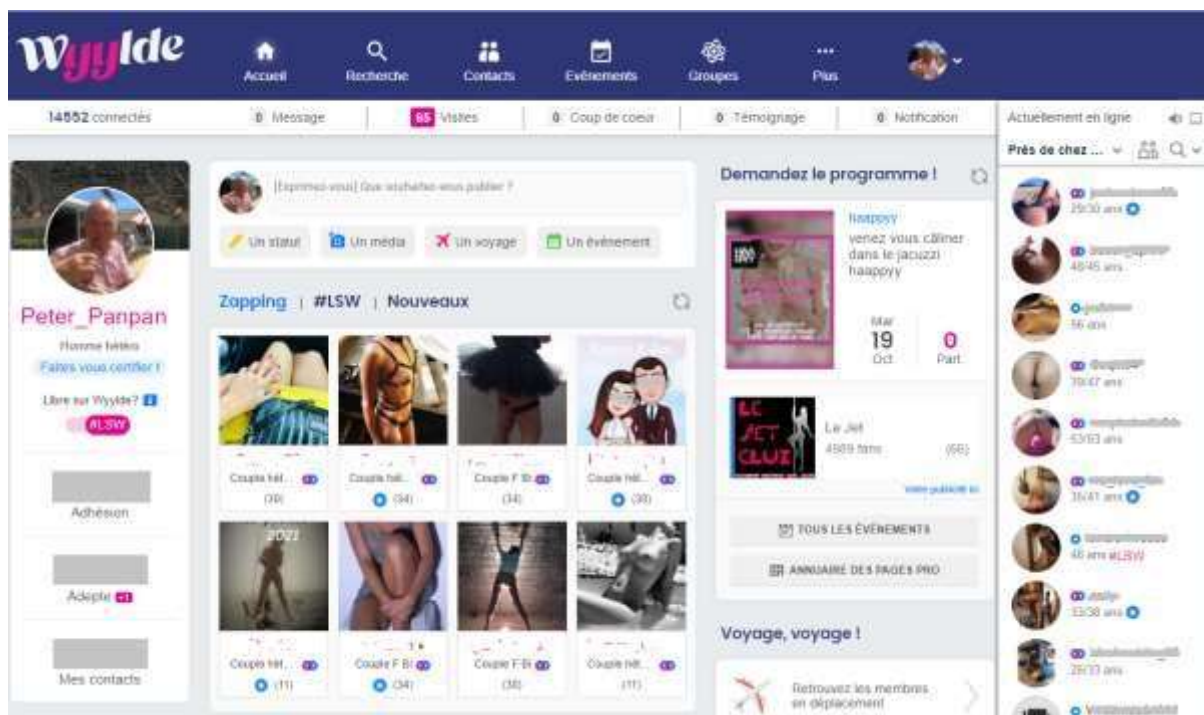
Wyylde

Accueil
Recherche
Contacts
Evénements
Groupes
Plus

14552 connectés
0 Message
65 Visites
0 Coup de coeur
0 Témoignage
0 Notification

Actuellement en ligne
Près de chez ...

Peter_Panpan
Homme hétéro
Faites vous certifier !
Libre sur Wyylde?
#LSW

Adhésion
Adepte
Mes contacts

[Exprimez-vous] Que souhaitez-vous publier ?
Un statut
Un média
Un voyage
Un événement

Zapping | #LSW | Nouveaux

Couple hét... (39)
Couple hét... (34)
Couple F Bi (34)
Couple hét... (38)
2022
Couple hét... (11)
Couple F Bi (34)
Couple F Bi (38)
Couple hét... (11)

Demandez le programme !
haappyy
venez vous câliner dans le jacuzzi haappyy
Mar 19 Oct
0 Part
LE JET CLUB
Le Jet
4589 fans
(66)
Votre publicité ici
TOUS LES ÉVÈNEMENTS
ANNUAIRE DES PAGES PRO

Voyage, voyage !
Retrouvez les membres en déplacement

29/30 ans
48/45 ans
56 ans
70/47 ans
53/53 ans
36/41 ans
46 ans #LSW
53/58 ans
29/33 ans